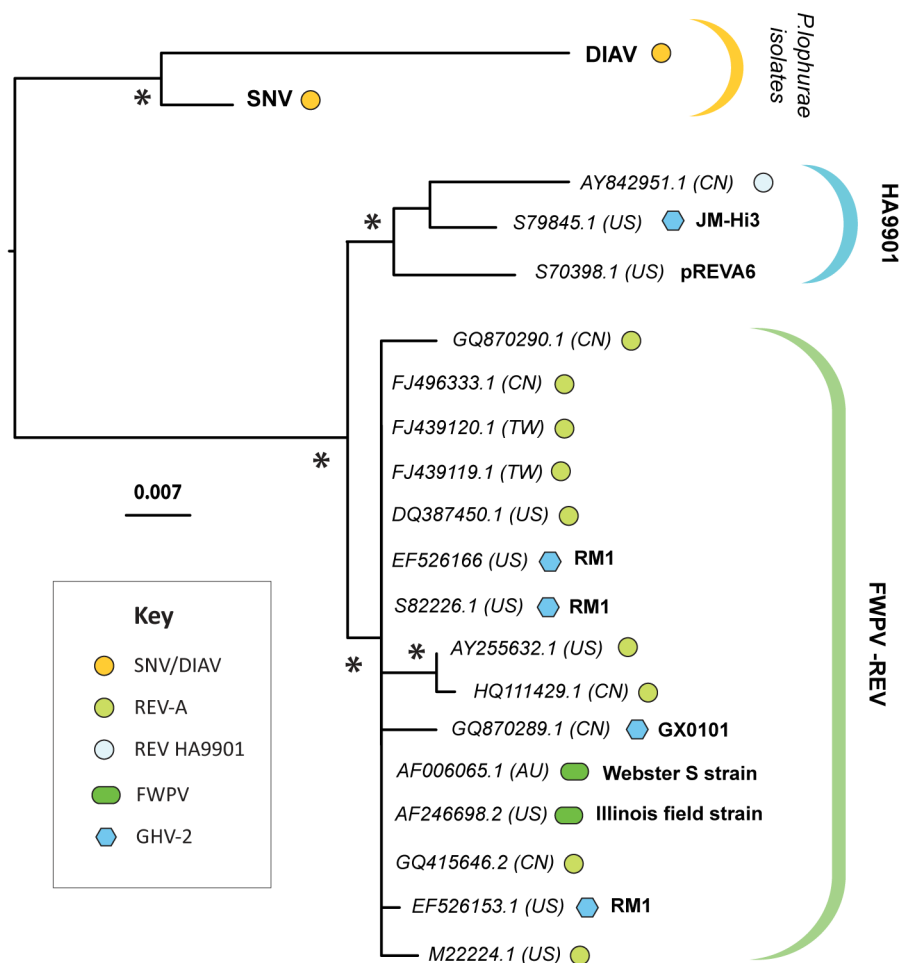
DIAV
SNV
*
P.lophurae isolates

AY842951.1 (CN)
S79845.1 (US) JM-Hi3
*
S70398.1 (US) pREVA6
HA9901

GQ870290.1 (CN)
FJ496333.1 (CN)
FJ439120.1 (TW)
FJ439119.1 (TW)
*
DQ387450.1 (US)
EF526166 (US) RM1
S82226.1 (US) RM1
*
AY255632.1 (US)
*
HQ111429.1 (CN)
GQ870289.1 (CN) GX0101
AF006065.1 (AU) Webster S strain
AF246698.2 (US) Illinois field strain
GQ415646.2 (CN)
EF526153.1 (US) RM1
M22224.1 (US)
FWPV -REV

0.007

Key
SNV/DIAV
REV-A
REV HA9901
FWPV
GHV-2